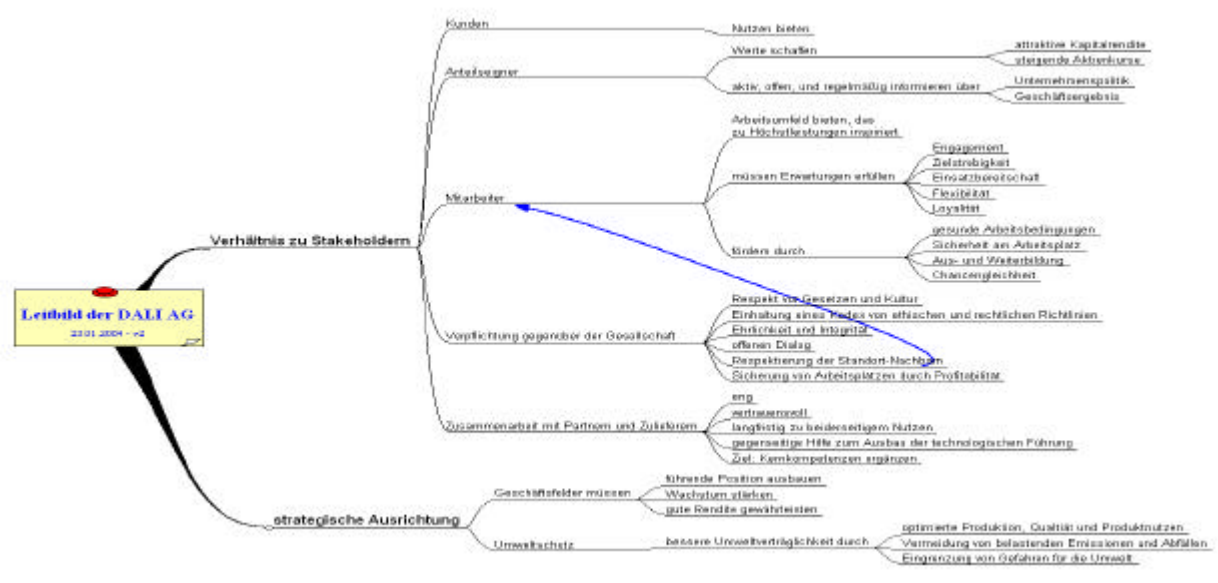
Leitbild der DALI AG
23.01.2004 - v2

Verhältnis zu Stakeholdern

Kunden
Nutzen bieten

Anteilseigner
Werte schaffen
attraktive Kapitalrendite
steigende Aktienkurse
aktiv, offen, und regelmäßig informieren über
Unternehmenspolitik
Geschäftsergebnis

Mitarbeiter
Arbeitsumfeld bieten, das zu Höchstleistungen inspiriert
müssen Erwartungen erfüllen
Engagement
Zielstrebigkeit
Einsatzbereitschaft
Flexibilität
Loyalität
fördern durch
gesunde Arbeitsbedingungen
Sicherheit am Arbeitsplatz
Aus- und Weiterbildung
Chancengleichheit

Verpflichtung gegenüber der Gesellschaft
Respekt vor Gesetzen und Kultur
Einhaltung eines Kodex von ethischen und rechtlichen Richtlinien
Ehrlichkeit und Integrität
offenen Dialog
Respektierung der Standort-Nachbarn
Sicherung von Arbeitsplätzen durch Profitabilität

Zusammenarbeit mit Partnern und Zulieferern
eng
vertrauensvoll
langfristig zu beiderseitigem Nutzen
gegenseitige Hilfe zum Ausbau der technologischen Führung
Ziel: Kernkompetenzen ergänzen

strategische Ausrichtung

Geschäftsfelder müssen
führende Position ausbauen
Wachstum stärken
gute Rendite gewährleisten

Umweltschutz
bessere Umweltverträglichkeit durch
optimierte Produktion, Qualität und Produktnutzen
Vermeidung von belastenden Emissionen und Abfällen
Eingrenzung von Gefahren für die Umwelt